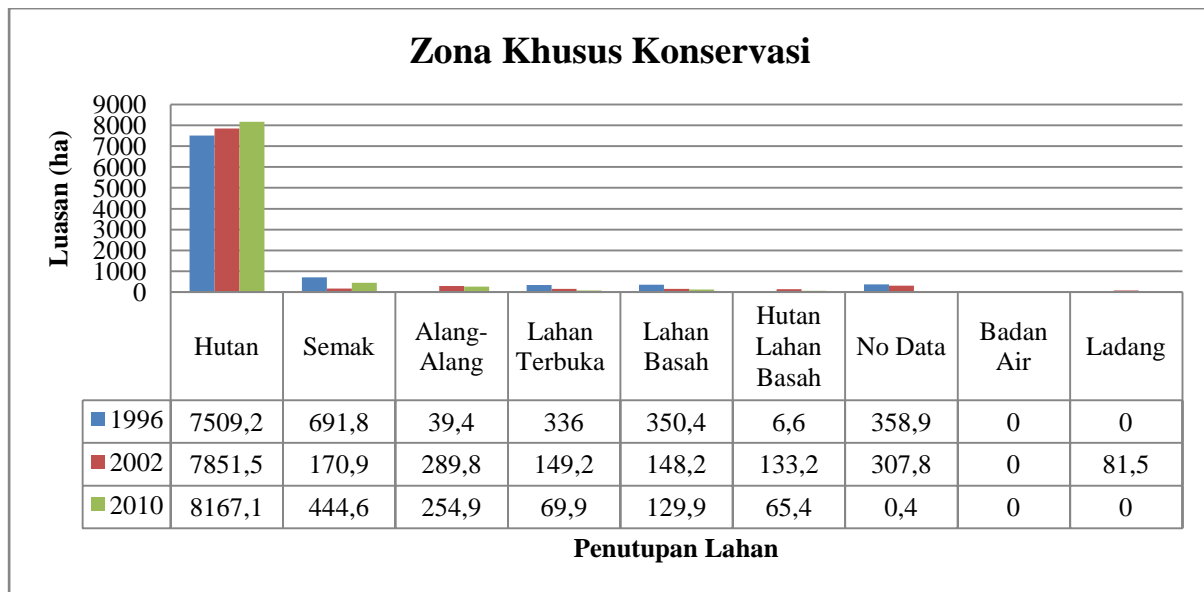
Zona Khusus Konservasi

Luasan (ha)

9000
8000
7000
6000
5000
4000
3000
2000
1000
0

| | Hutan | Semak | Alang-Alang | Lahan Terbuka | Lahan Basah | Hutan Lahan Basah | No Data | Badan Air | Ladang |
|---|---|---|---|---|---|---|---|---|---|
| 1996 | 7509,2 | 691,8 | 39,4 | 336 | 350,4 | 6,6 | 358,9 | 0 | 0 |
| 2002 | 7851,5 | 170,9 | 289,8 | 149,2 | 148,2 | 133,2 | 307,8 | 0 | 81,5 |
| 2010 | 8167,1 | 444,6 | 254,9 | 69,9 | 129,9 | 65,4 | 0,4 | 0 | 0 |

Penutupan Lahan